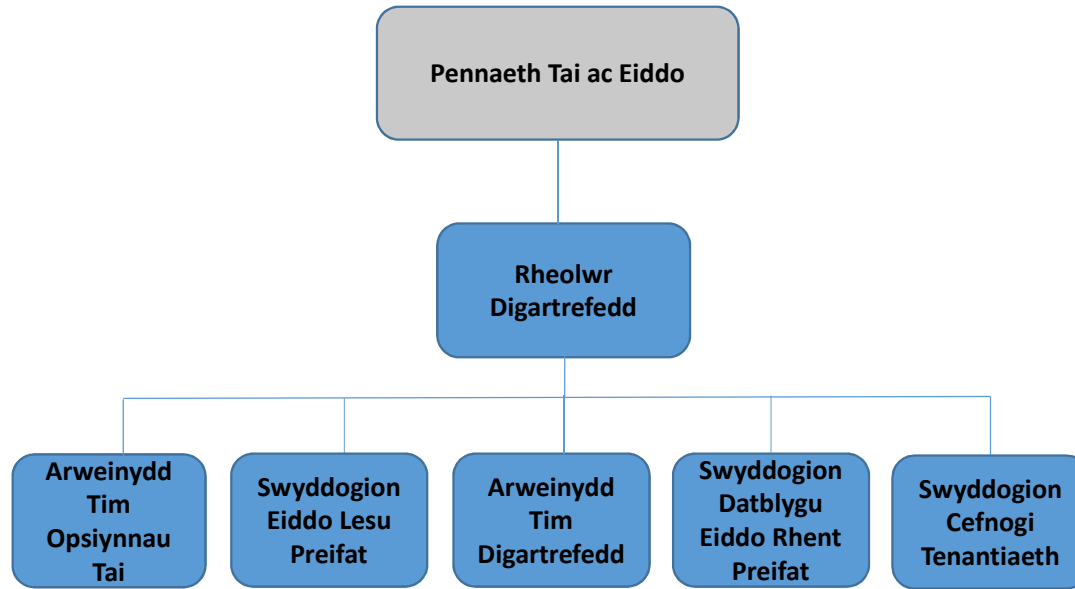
Pennaeth Tai ac Eiddo

Rheolwr Digartrefedd

Arweinydd Tim Opsiynnau Tai

Swyddogion Eiddo Lesu Preifat

Arweinydd Tim Digartrefedd

Swyddogion Datblygu Eiddo Rhent Preifat

Swyddogion Cefnogi Tenantiaeth